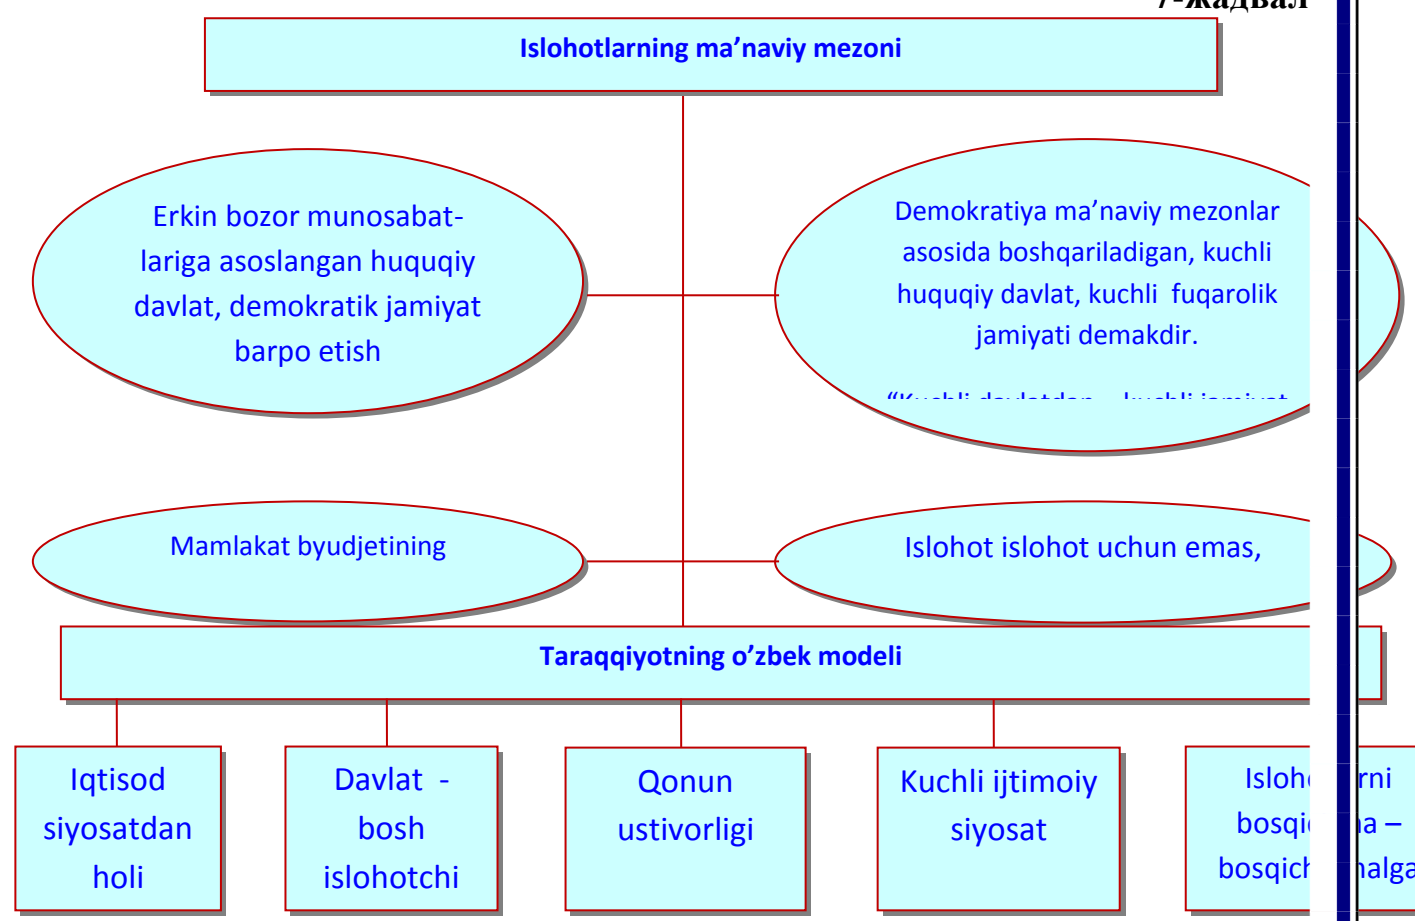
7-жадвал

Islohotlarning ma’naviy mezoni

Erkin bozor munosabatlariga asoslangan huquqiy davlat, demokratik jamiyat barpo etish

Demokratiya ma’naviy mezonlar asosida boshqariladigan, kuchli huquqiy davlat, kuchli fuqarolik jamiyati demakdir.

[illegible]

Mamlakat byudjetining

Islohot islohot uchun emas,

Taraqqiyotning o’zbek modeli

Iqtisod siyosatdan holi

Davlat - bosh islohotchi

Qonun ustivorligi

Kuchli ijtimoiy siyosat

Isloh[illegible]rni bosqi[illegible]a – bosqich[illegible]alga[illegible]